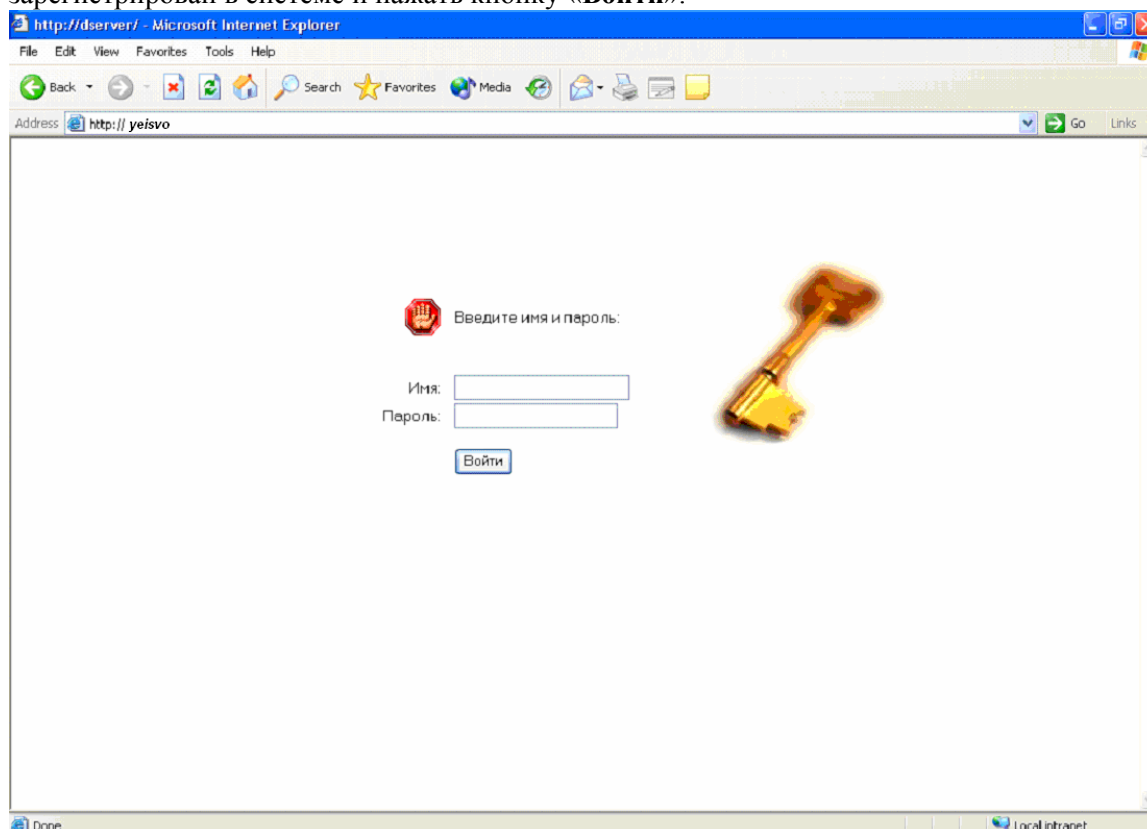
зарегистрирован в системе и нажать кнопку «Войти».

http://dserver/ - Microsoft Internet Explorer

File Edit View Favorites Tools Help

Back Search Favorites Media

Address http:// yeisvo Go Links

Введите имя и пароль:

Имя:
Пароль:

Войти

Done Local intranet